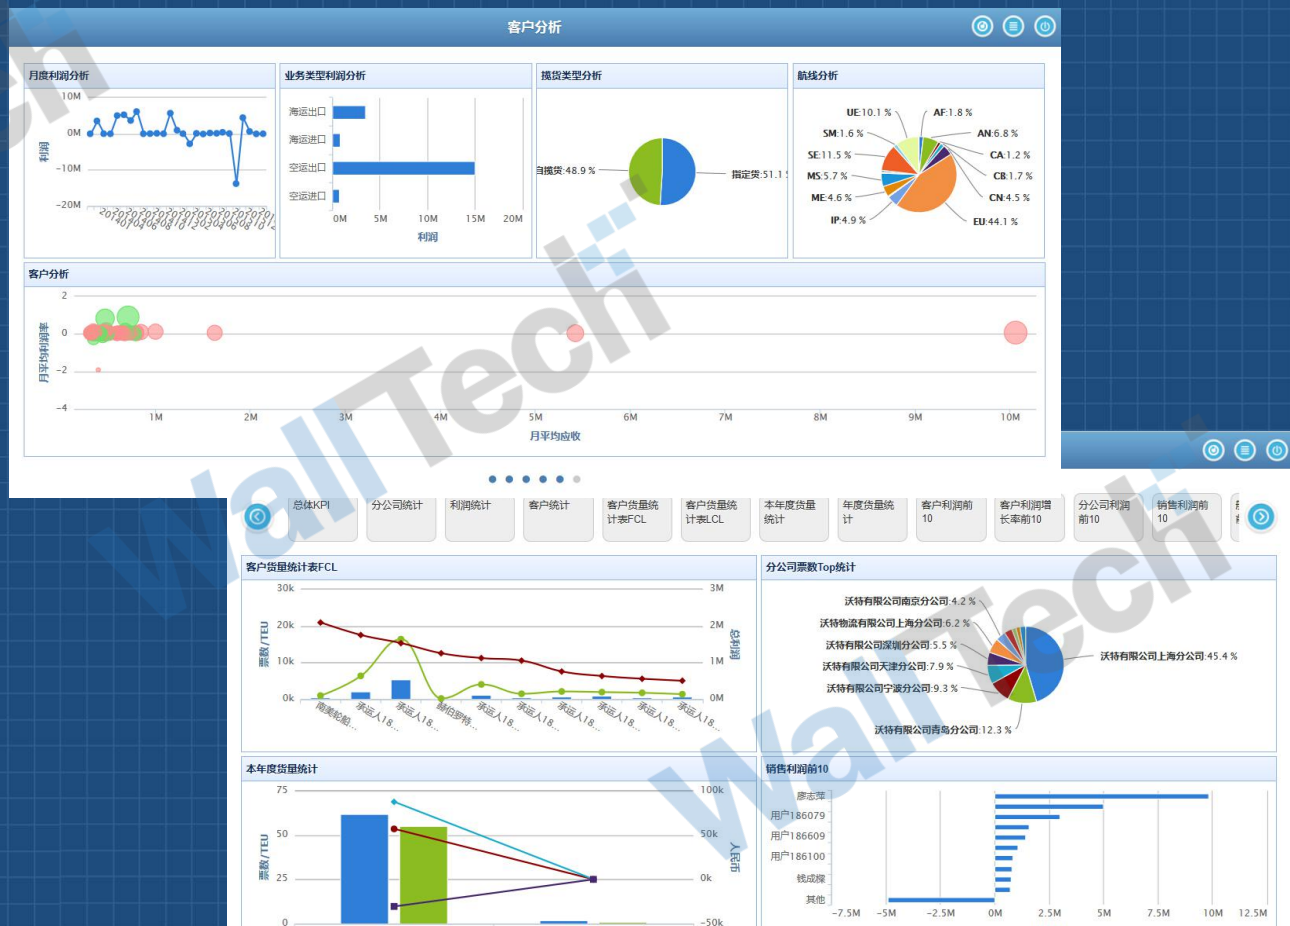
客户分析

月度利润分析
10M
0M
-10M
-20M
利润

业务类型利润分析
海运出口
海运进口
空运出口
空运进口
0M 5M 10M 15M 20M
利润

揽货类型分析
自揽货:48.9 %
指定货:51.1

航线分析
UE:10.1 %
AF:1.8 %
SM:1.6 %
AN:6.8 %
SE:11.5 %
CA:1.2 %
MS:5.7 %
CB:1.7 %
CN:4.5 %
ME:4.6 %
IP:4.9 %
EU:44.1 %

客户分析
2
0
-2
-4
月平均利润率
1M 2M 3M 4M 5M 6M 7M 8M 9M 10M
月平均应收

总体KPI | 分公司统计 | 利润统计 | 客户统计 | 客户货量统计表FCL | 客户货量统计表LCL | 本年度货量统计 | 年度货量统计 | 客户利润前10 | 客户利润增长率前10 | 分公司利润前10 | 销售利润前10

客户货量统计表FCL
30k 20k 10k 0k
票数/TEU
3M 2M 1M 0M
总利润
南美轮船... 承运人18... 承运人18... 赫伯罗特... 承运人18... 承运人18... 承运人18... 承运人18... 承运人18... 承运人18...

分公司票数Top统计
沃特有限公司南京分公司:4.2 %
沃特物流有限公司上海分公司:6.2 %
沃特有限公司深圳分公司:5.5 %
沃特有限公司天津分公司:7.9 %
沃特有限公司宁波分公司:9.3 %
沃特有限公司青岛分公司:12.3 %
沃特有限公司上海分公司:45.4 %

本年度货量统计
75 50 25 0
票数/TEU
100k 50k 0k -50k
人民币

销售利润前10
廖志萍
用户186079
用户186609
用户186100
钱成燦
其他
-7.5M -5M -2.5M 0M 2.5M 5M 7.5M 10M 12.5M

WallTech